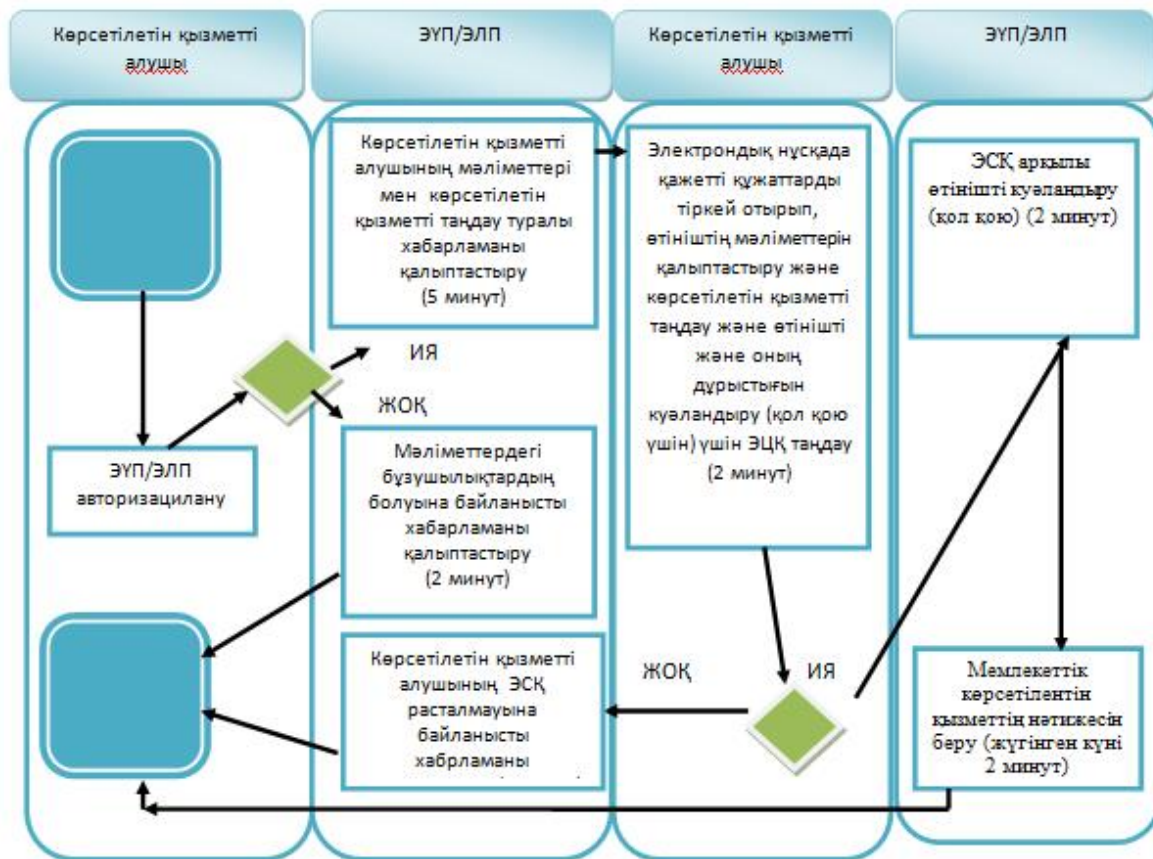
Көрсетілетін қызметті алушы

ЭҮП/ЭЛП

Көрсетілетін қызметті алушы

ЭҮП/ЭЛП

ЭҮП/ЭЛП авторизацилану

Көрсетілетін қызметті алушының мәліметтері мен көрсетілетін қызметті таңдау туралы хабарламаны қалыптастыру (5 минут)

ИЯ

ЖОҚ

Мәліметтердегі бұзушылықтардың болуына байланысты хабарламаны қалыптастыру (2 минут)

Көрсетілетін қызметті алушының ЭСҚ расталмауына байланысты хабрламаны

Электрондық нұсқада қажетті құжаттарды тіркей отырып, өтініштің мәліметтерін қалыптастыру және көрсетілетін қызметті таңдау және өтінішті және оның дұрыстығын куәландыру (қол қою үшін) үшін ЭЦҚ таңдау (2 минут)

ЖОҚ

ИЯ

ЭСҚ арқылы өтінішті куәландыру (қол қою) (2 минут)

Мемлекеттік көрсетілентін қызметтің нәтижесін беру (жүгінген күні 2 минут)